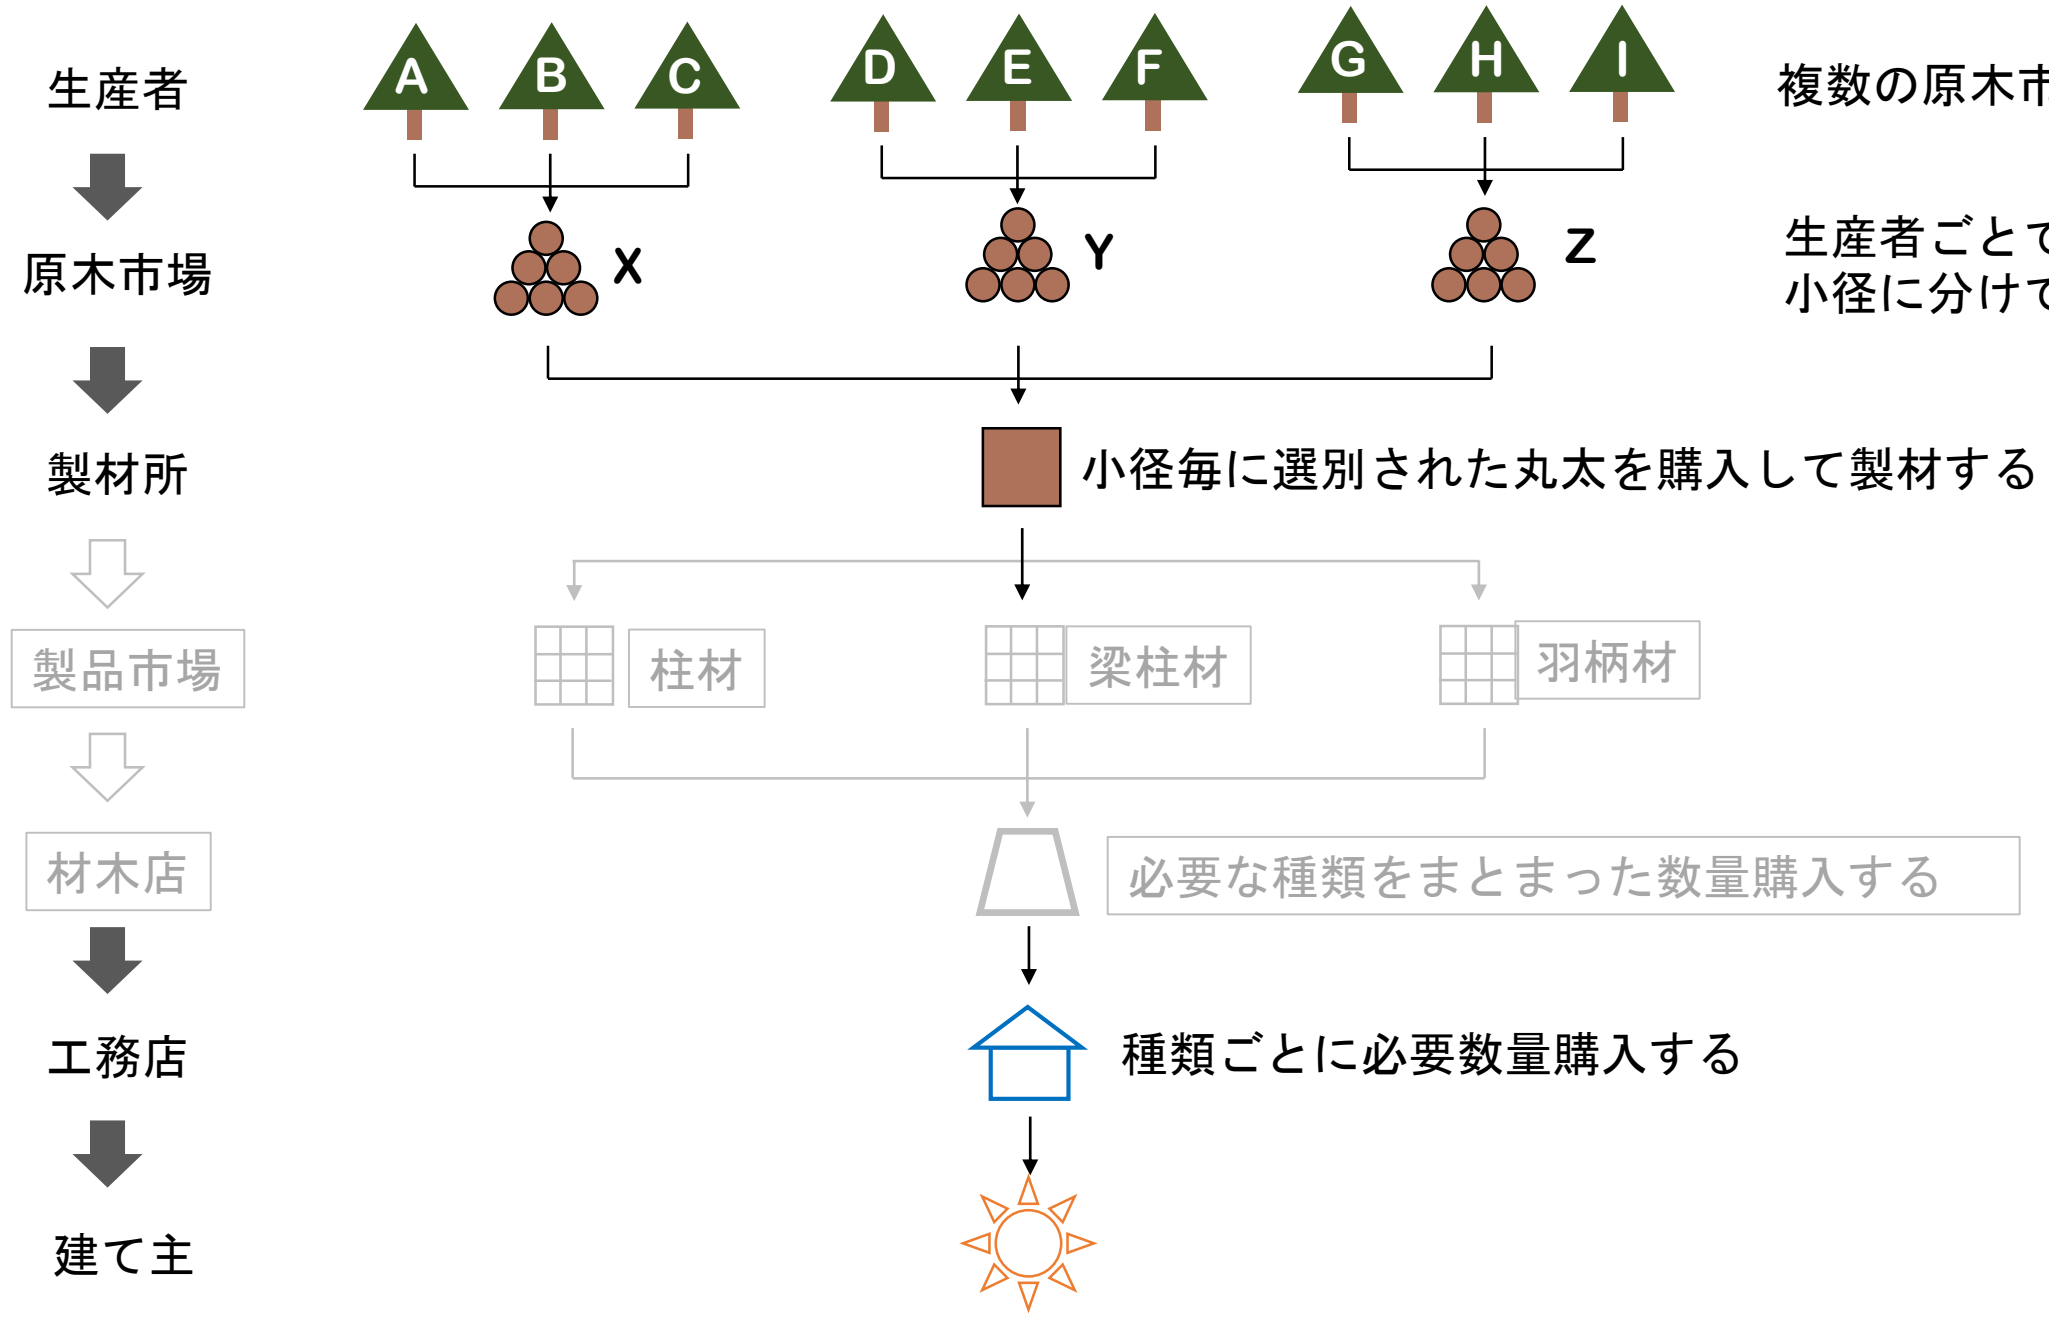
生産者

原木市場

製材所

製品市場

材木店

工務店

建て主

A B C D E F G H I

複数の原木市

X Y Z

生産者ごとて
小径に分けて

小径毎に選別された丸太を購入して製材する

柱材

梁柱材

羽柄材

必要な種類をまとまった数量購入する

種類ごとに必要数量購入する